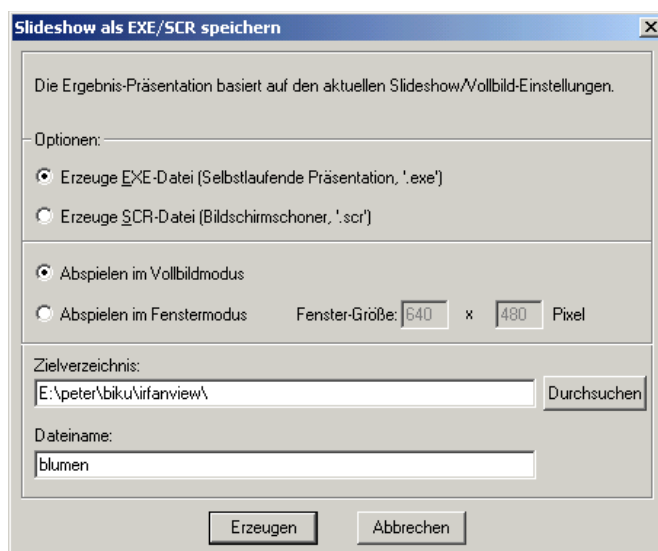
Slideshow als EXE/SCR speichern

X

Die Ergebnis-Präsentation basiert auf den aktuellen Slideshow/Vollbild-Einstellungen.

Optionen:

Erzeuge EXE-Datei (Selbstlaufende Präsentation, '.exe')

Erzeuge SCR-Datei (Bildschirmschoner, '.scr')

Abspielen im Vollbildmodus

Abspielen im Fenstermodus

Fenster-Größe: 640 x 480 Pixel

Zielverzeichnis:

E:\peter\biku\irfanview\

Durchsuchen

Dateiname:

blumen

Erzeugen

Abbrechen